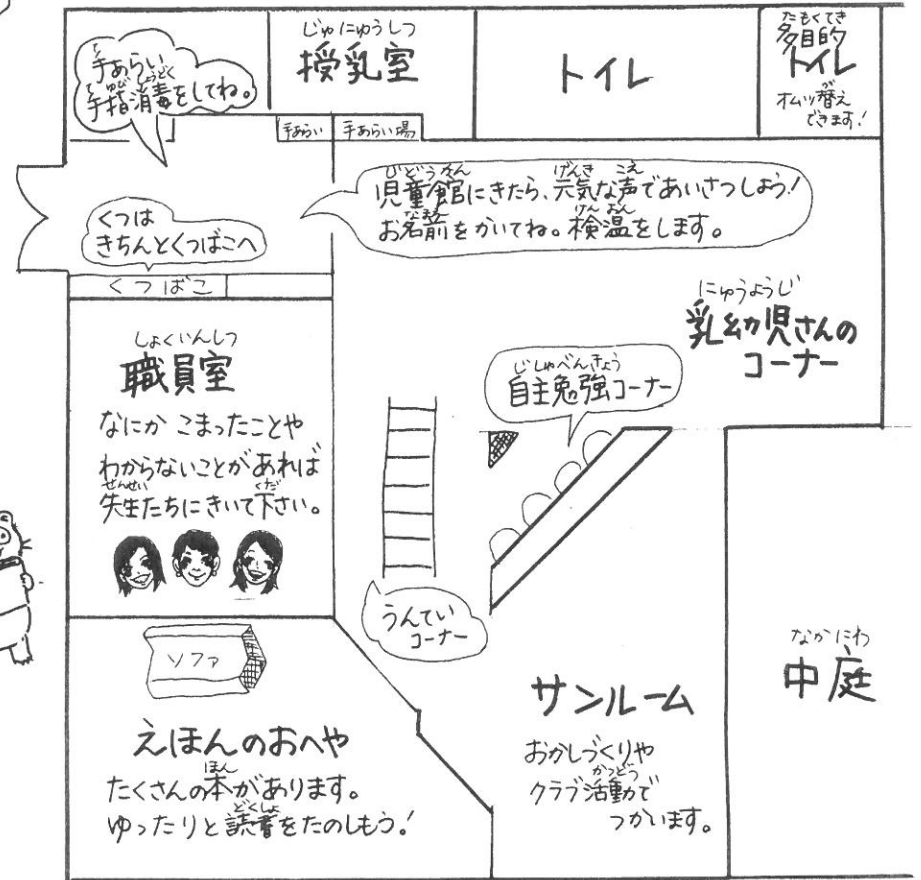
て
手あらい
ゆび しょうどく
手指消毒をしてね。

じゅにゅうしつ
授乳室

トイレ

たもくてき
多目的トイレ
オムツ替え できます!

手あらい　手あらい場

じどうかん　げんき　こえ
児童館にきたら、元気な声であいさつしよう!
な まえ　けんおん
お名前をかいてね。検温をします。

くつは
きちんとくつばこへ

くつばこ

にゅうようじ
乳幼児さんのコーナー

しょくいんしつ
職員室
なにか こまったことや
わからないことがあれば
せんせい　くだ
先生たちにきいて下さい。

じしゅべんきょう
自主勉強コーナー

うんてい
コーナー

ソファ

なかにわ
中庭

サンルーム
おかしづくりや
かつどう
クラブ活動で
つかいます。

えほんのおへや
ほん
たくさんの本があります。
どくしょ
ゆったりと読書をたのしもう!